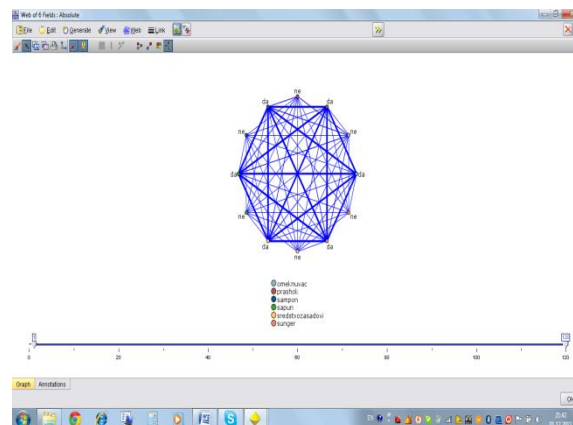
Web of 6 Fields : Absolute

File Edit Generate View Web Link

ne
da
da
ne
ne
da
da
ne
ne
da
da
ne

omeknuvac
prashok
sampon
sapun
sredstvozasadovi
sunger

0
20
40
60
80
100
120

Graph Annotations

OK

20:42